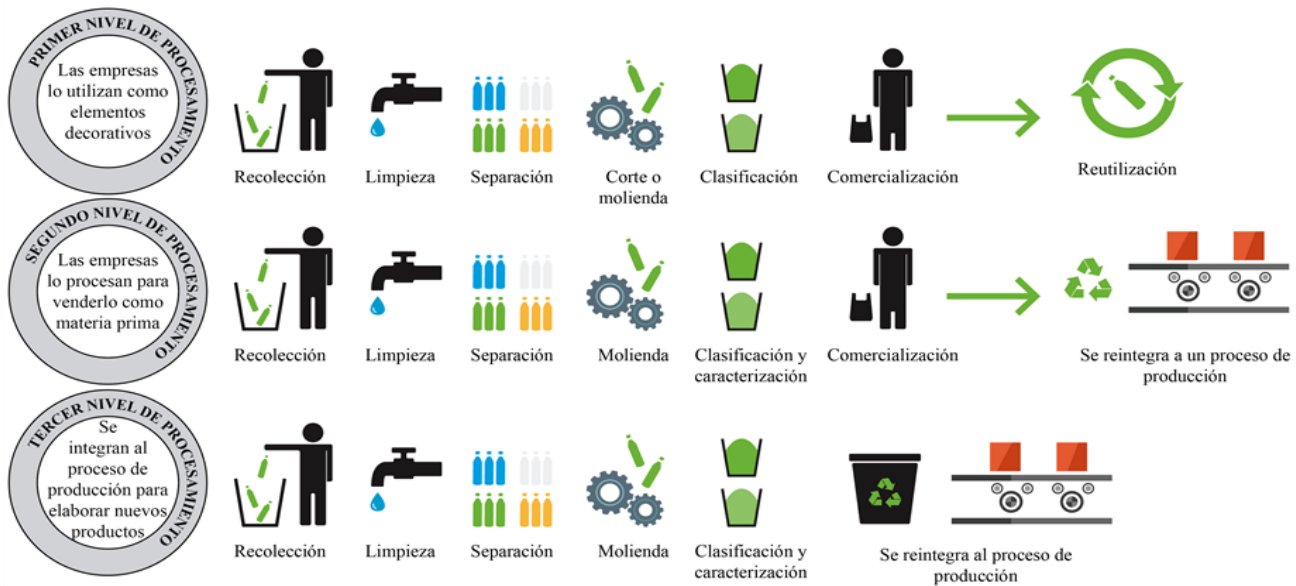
PRIMER NIVEL DE PROCESAMIENTO

Las empresas lo utilizan como elementos decorativos

Recolección

Limpieza

Separación

Corte o molienda

Clasificación

Comercialización

Reutilización

SEGUNDO NIVEL DE PROCESAMIENTO

Las empresas lo procesan para venderlo como materia prima

Recolección

Limpieza

Separación

Molienda

Clasificación y caracterización

Comercialización

Se reintegra a un proceso de producción

TERCER NIVEL DE PROCESAMIENTO

Se integran al proceso de producción para elaborar nuevos productos

Recolección

Limpieza

Separación

Molienda

Clasificación y caracterización

Se reintegra al proceso de producción